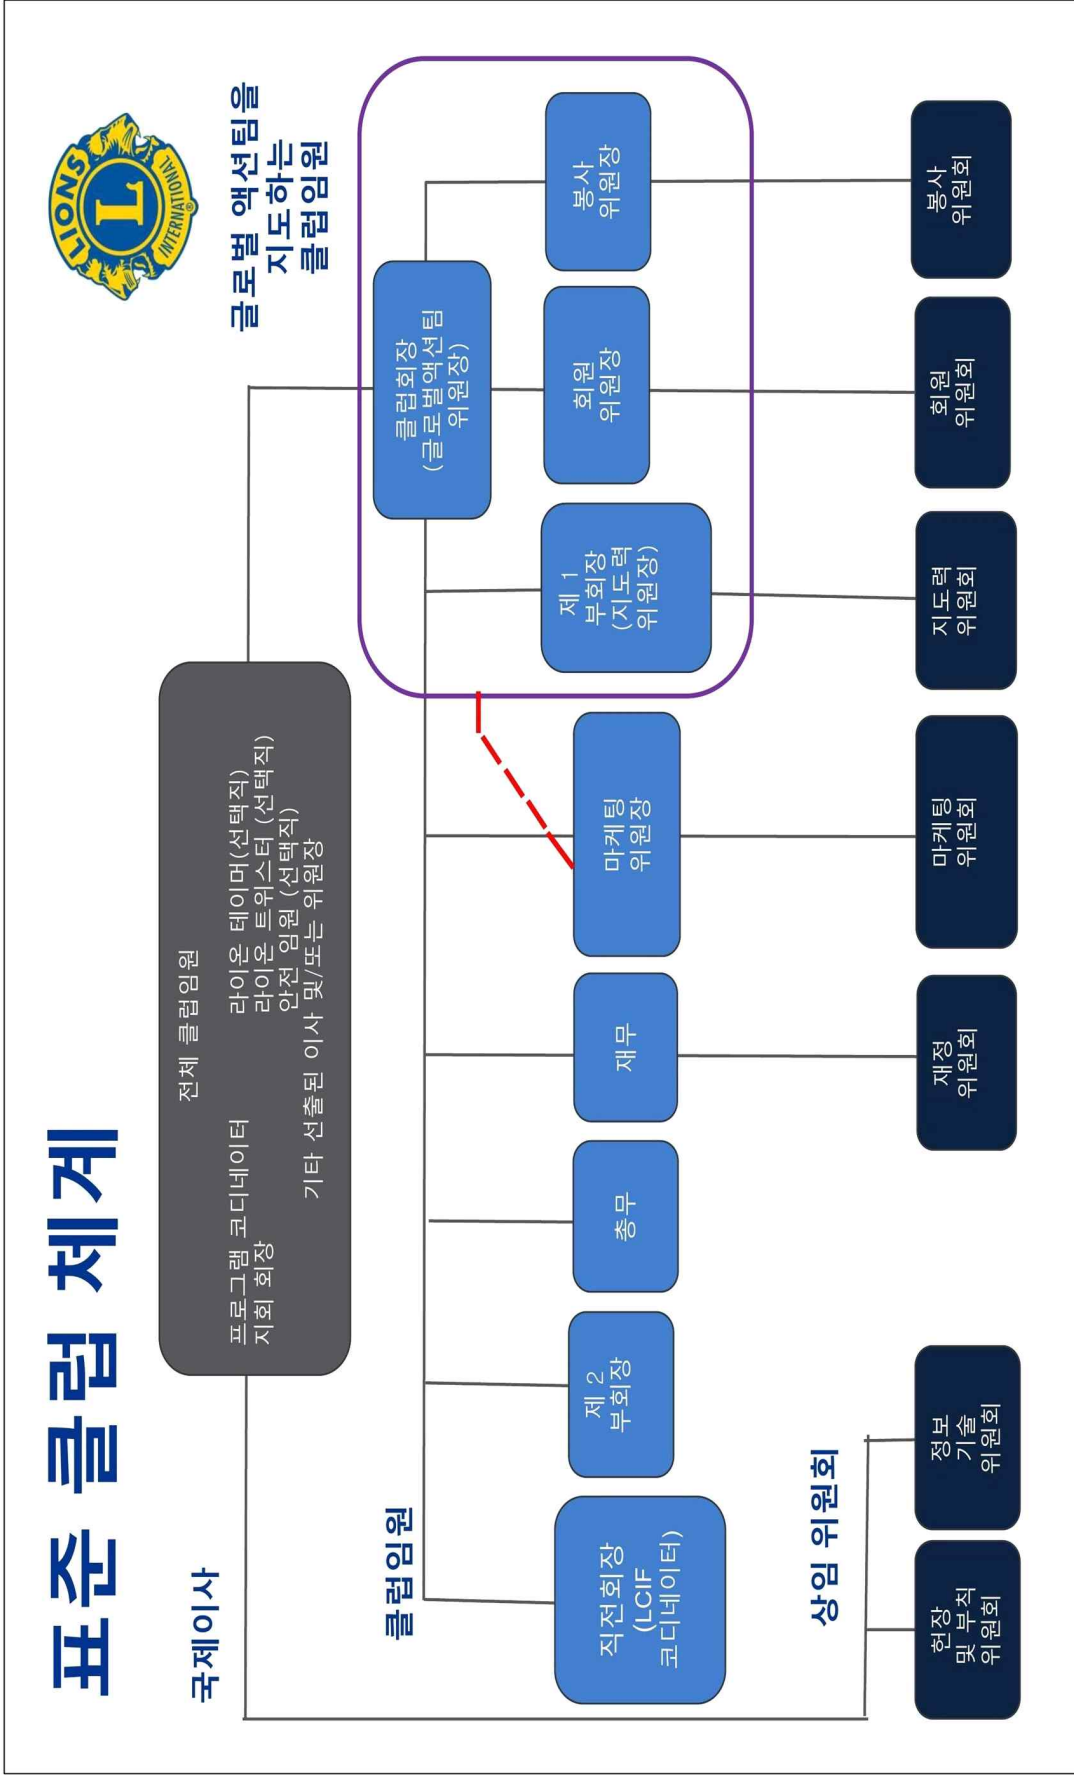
표준 클럽 체계

LIONS INTERNATIONAL

글로벌 액션팀을 지도하는 클럽임원

국제이사

전체 클럽임원

프로그램 코디네이터
지회 회장
라이온 테이머(선택직)
라이온 트위스터 (선택직)
안전 임원 (선택직)
기타 선출된 이사 및/또는 위원장

클럽임원

클럽회장 (글로벌액션팀 위원장)

봉사 위원장

회원 위원장

제 1 부회장 (지도력 위원장)

마케팅 위원장

재무

총무

제 2 부회장

직전회장 (LCIF 코디네이터)

상임 위원회

봉사 위원회

회원 위원회

지도력 위원회

마케팅 위원회

재정 위원회

정보 기술 위원회

현장 및 부칙 위원회